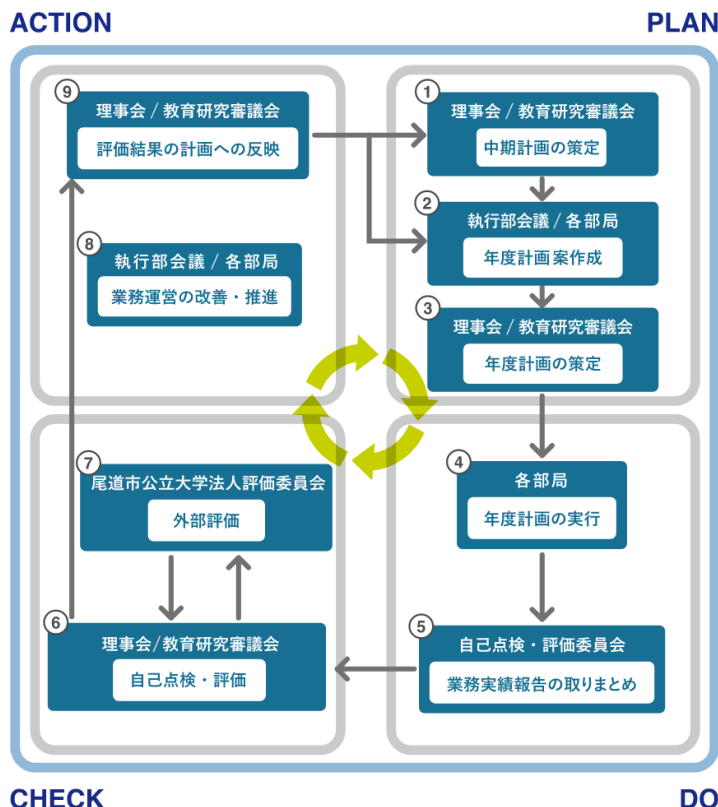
ACTION

PLAN

9
理事会 / 教育研究審議会
評価結果の計画への反映

8
執行部会議 / 各部局
業務運営の改善・推進

1
理事会 / 教育研究審議会
中期計画の策定

2
執行部会議 / 各部局
年度計画案作成

3
理事会 / 教育研究審議会
年度計画の策定

7
尾道市公立大学法人評価委員会
外部評価

6
理事会/教育研究審議会
自己点検・評価

4
各部局
年度計画の実行

5
自己点検・評価委員会
業務実績報告の取りまとめ

CHECK

DO